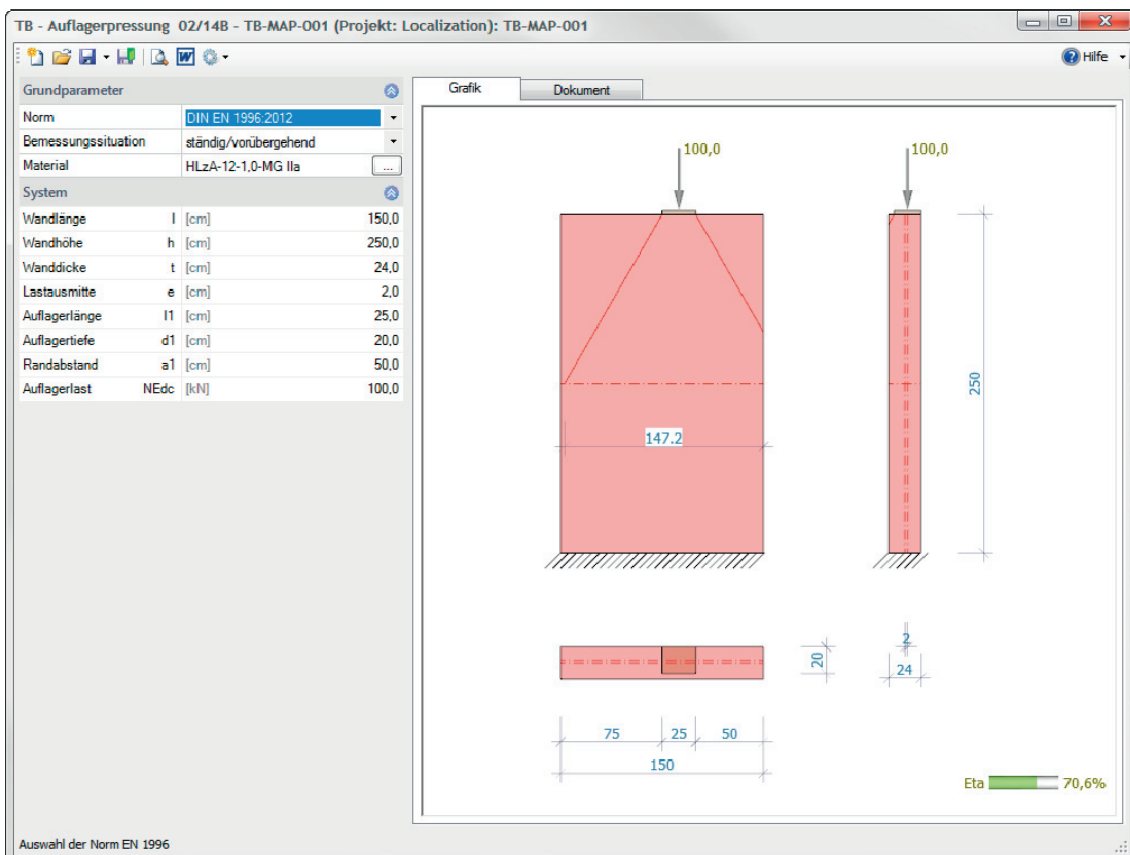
TB - Auflagerpressung 02/14B - TB-MAP-001 (Projekt: Localization): TB-MAP-001

Hilfe

Grundparameter

| | |
|---|---|
| Norm | DIN EN 1996:2012 |
| Bemessungssituation | ständig/vorübergehend |
| Material | HLzA-12-1,0-MG IIa |

System

| | | | |
|---|---|---|---|
| Wandlänge | l | [cm] | 150,0 |
| Wandhöhe | h | [cm] | 250,0 |
| Wanddicke | t | [cm] | 24,0 |
| Lastausmitte | e | [cm] | 2,0 |
| Auflagerlänge | l1 | [cm] | 25,0 |
| Auflagertiefe | d1 | [cm] | 20,0 |
| Randabstand | a1 | [cm] | 50,0 |
| Auflagerlast | NEdc | [kN] | 100,0 |

Grafik
Dokument

100,0
100,0
250
147.2
20
2
24
75
25
50
150
Eta 70,6%

Auswahl der Norm EN 1996